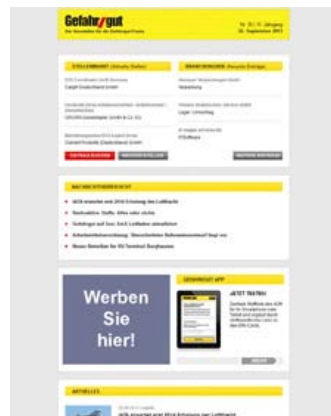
Gefahr/gut

Der Newsletter für die Gefahrgut-Praxis

Nr. 38 | 15. Jahrgang
26. September 2013

STELLENMARKT (Aktuelle Stellen)

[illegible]
Cargill Deutschland GmbH

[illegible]
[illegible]

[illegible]
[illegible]

BRANCHENBUCH (Neueste Einträge)

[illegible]
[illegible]

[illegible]
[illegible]

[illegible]
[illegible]

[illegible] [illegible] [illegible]

NACHRICHTENÜBERSICHT

ADR erreicht erst 2014 Erhöhung des Luftdrucks

Radioaktive Stoffe: Alles oder nichts

Gefahrgut auf See: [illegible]

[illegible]

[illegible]

Werben Sie hier!

GEFAHRGUT APP

JETZT TESTEN

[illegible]

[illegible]

ARTIKELN

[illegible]
ADR erreicht erst 2014 Erhöhung des Luftdrucks